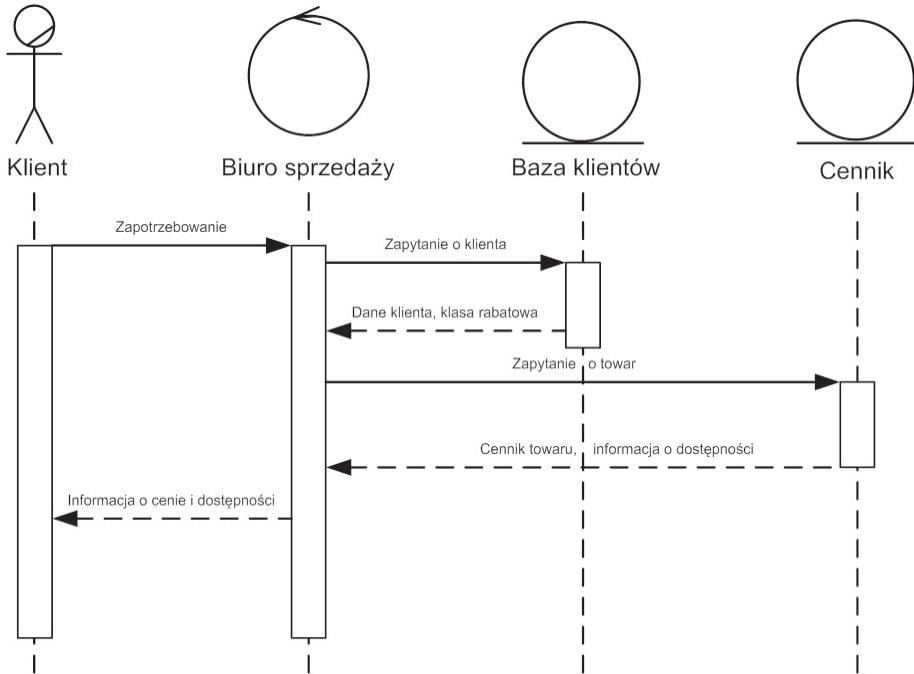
Klient

Biuro sprzedaży

Baza klientów

Cennik

Zapotrzebowanie

Zapytanie o klienta

Dane klienta, klasa rabatowa

Zapytanie o towar

Cennik towaru, informacja o dostępności

Informacja o cenie i dostępności